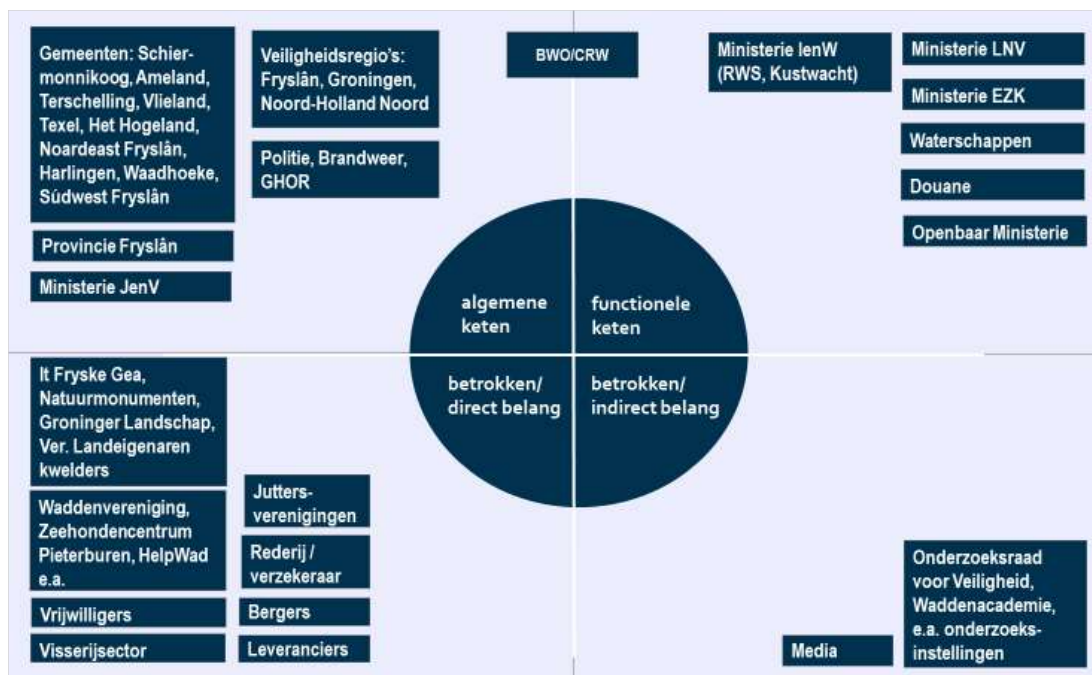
Gemeenten: Schiermonnikoog, Ameland, Terschelling, Vlieland, Texel, Het Hogeland, Noardeast Fryslân, Harlingen, Waadhoeke, Súdwest Fryslân

Provincie Fryslân

Ministerie JenV

Veiligheidsregio's: Fryslân, Groningen, Noord-Holland Noord

Politie, Brandweer, GHOR

BWO/CRW

Ministerie IenW (RWS, Kustwacht)

Ministerie LNV

Ministerie EZK

Waterschappen

Douane

Openbaar Ministerie

algemene keten

functionele keten

betrokken/ direct belang

betrokken/ indirect belang

It Fryske Gea, Natuurmonumenten, Groninger Landschap, Ver. Landeigenaren kwelders

Waddenvereniging, Zeehondencentrum Pieterburen, HelpWad e.a.

Vrijwilligers

Visserijsector

Juttersverenigingen

Rederij / verzekeraar

Bergers

Leveranciers

Media

Onderzoeksraad voor Veiligheid, Waddenacademie, e.a. onderzoeksinstellingen